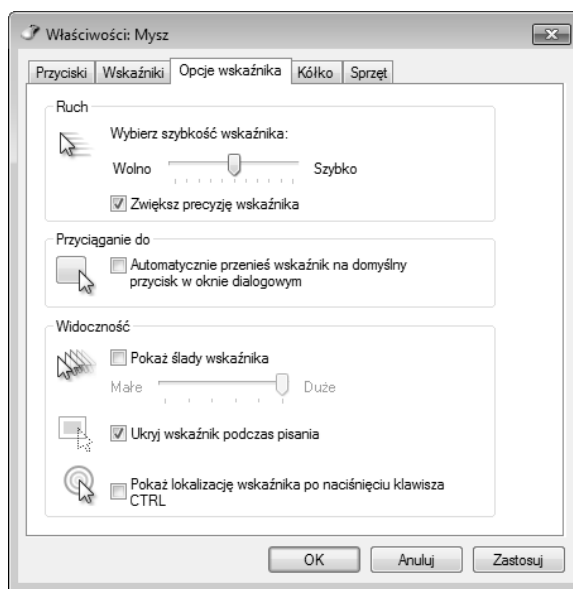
Właściwości: Mysz

Przyciski | Wskaźniki | Opcje wskaźnika | Kółko | Sprzęt

Ruch

Wybierz szybkość wskaźnika:

Wolno Szybko

Zwiększ precyzję wskaźnika

Przyciąganie do

Automatycznie przenieś wskaźnik na domyślny przycisk w oknie dialogowym

Widoczność

Pokaż ślady wskaźnika

Małe Duże

Ukryj wskaźnik podczas pisania

Pokaż lokalizację wskaźnika po naciśnięciu klawisza CTRL

OK Anuluj Zastosuj